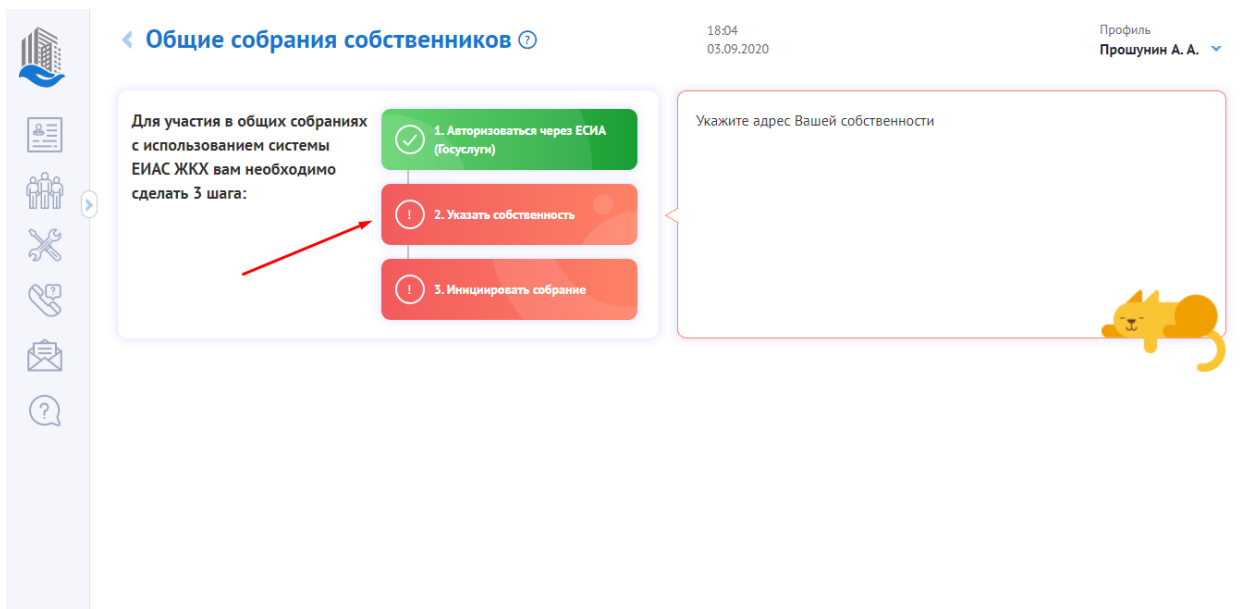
Общие собрания собственников ?

18:04
03.09.2020

Профиль
Прошунин А. А.

Для участия в общих собраниях с использованием системы ЕИАС ЖКХ вам необходимо сделать 3 шага:

1. Авторизоваться через ЕСИА (Госуслуги)

2. Указать собственность

3. Инициировать собрание

Укажите адрес Вашей собственности